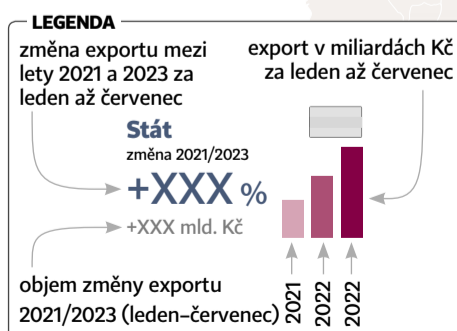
LEGENDA

změna exportu mezi lety 2021 a 2023 za leden až červenec

export v miliardách Kč za leden až červenec

Stát
změna 2021/2023
+XXX %
+XXX mld. Kč

objem změny exportu 2021/2023 (leden–červenec)

2021
2022
2022